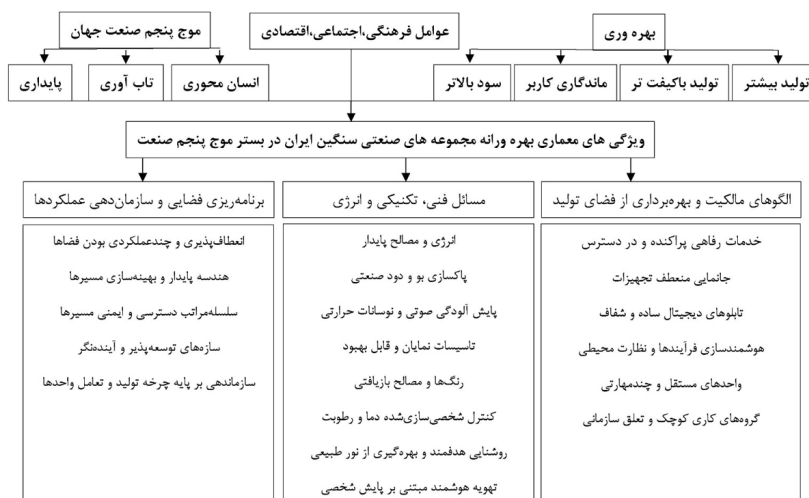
بهره وری

تولید بیشتر

تولید باکیفت تر

ماندگاری کاربر

سود بالاتر

عوامل فرهنگی،اجتماعی،اقتصادی

موج پنجم صنعت جهان

انسان محوری

تاب آوری

پایداری

ویژگی های معماری بهره ورانه مجموعه های صنعتی سنگین ایران در بستر موج پنجم صنعت

الگوهای مالکیت و بهره‌برداری از فضای تولید

خدمات رفاهی پراکنده و در دسترس

جانمایی منعطف تجهیزات

تابلوهای دیجیتال ساده و شفاف

هوشمندسازی فرآیندها و نظارت محیطی

واحدهای مستقل و چندمهارتی

گروه‌های کاری کوچک و تعلق سازمانی

مسائل فنی، تکنیکی و انرژی

انرژی و مصالح پایدار

پاکسازی بو و دود صنعتی

پایش آلودگی صوتی و نوسانات حرارتی

تاسیسات نمایان و قابل بهبود

رنگ‌ها و مصالح بازیافتی

کنترل شخصی‌سازی‌شده دما و رطوبت

روشنایی هدفمند و بهره‌گیری از نور طبیعی

تهویه هوشمند مبتنی بر پایش شخصی

برنامه‌ریزی فضایی و سازمان‌دهی عملکردها

انعطاف‌پذیری و چندعملکردی بودن فضاها

هندسه پایدار و بهینه‌سازی مسیرها

سلسله‌مراتب دسترسی و ایمنی مسیرها

سازه‌های توسعه‌پذیر و آینده‌نگر

سازماندهی بر پایه چرخه تولید و تعامل واحدها